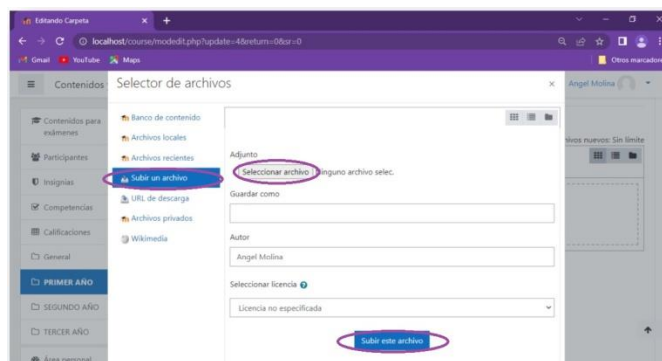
Editando Carpeta × +

localhost/course/modedit.php?update=4&return=0&sr=0

Gmail YouTube Maps

Otros marcadores

Contenidos

Angel Molina

Contenidos para exámenes

Participantes

Insignias

Competencias

Calificaciones

General

PRIMER AÑO

SEGUNDO AÑO

TERCER AÑO

Área personal

Selector de archivos ×

Banco de contenido

Archivos locales

Archivos recientes

Subir un archivo

URL de descarga

Archivos privados

Wikimedia

Adjunto

Seleccionar archivo Ninguno archivo selec.

Guardar como

Autor

Angel Molina

Seleccionar licencia

Licencia no especificada

Subir este archivo

rivos nuevos: Sin límite